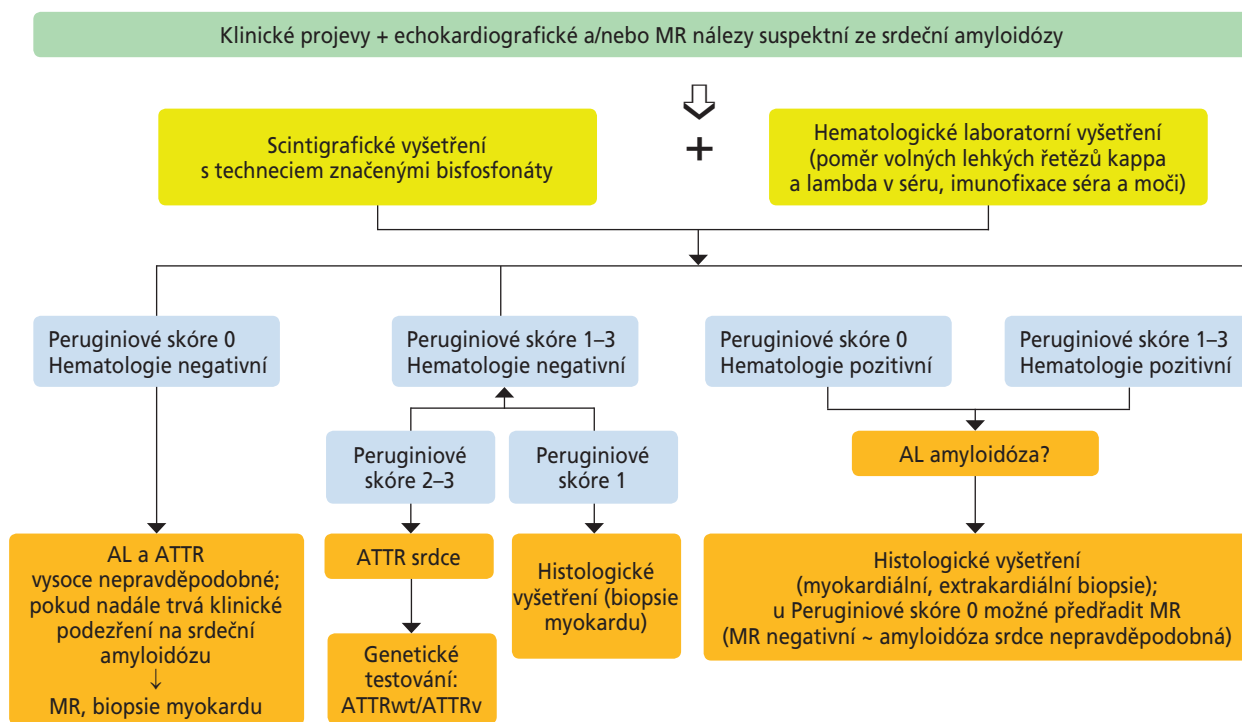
Klinické projevy + echokardiografické a/nebo MR nálezy suspektní ze srdeční amyloidózy

Scintigrafické vyšetření s techneciem značenými bisfosfonáty

+

Hematologické laboratorní vyšetření (poměr volných lehkých řetězů kappa a lambda v séru, imunofixace séra a moči)

Peruginiové skóre 0
Hematologie negativní

Peruginiové skóre 1–3
Hematologie negativní

Peruginiové skóre 0
Hematologie pozitivní

Peruginiové skóre 1–3
Hematologie pozitivní

Peruginiové skóre 2–3

Peruginiové skóre 1

AL amyloidóza?

AL a ATTR vysoce nepravděpodobné; pokud nadále trvá klinické podezření na srdeční amyloidózu
↓
MR, biopsie myokardu

ATTR srdce

Genetické testování: ATTRwt/ATTRv

Histologické vyšetření (biopsie myokardu)

Histologické vyšetření (myokardiální, extrakardiální biopsie); u Peruginiové skóre 0 možné předřadit MR (MR negativní ~ amyloidóza srdce nepravděpodobná)